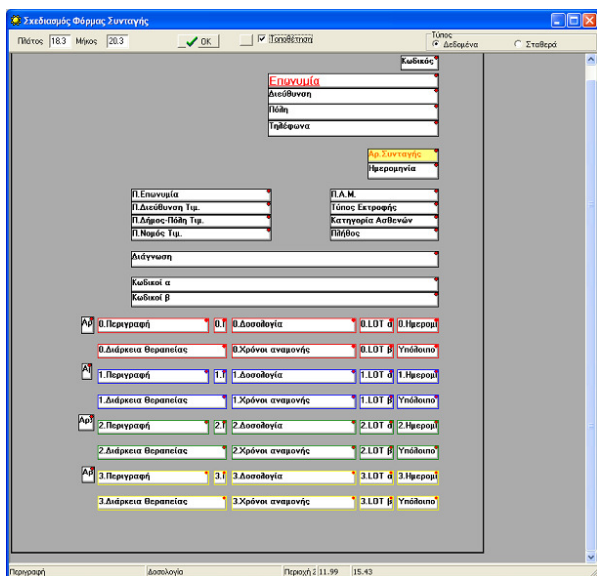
Σχεδιασμός Φόρμας Συνταγής

Πλάτος 18.3 Μήκος 20.3 OK Τοποθέτηση

Τύπος
Δεδομένα Σταθερά

Κωδικός

Επωνυμία
Διεύθυνση
Πόλη
Τηλέφωνα

Αρ.Συνταγής
Ημερομηνία

Π.Επωνυμία
Π.Διεύθυνση Τιμ.
Π.Δήμος-Πόλη Τιμ.
Π.Νομός Τιμ.

Π.Α.Μ.
Τύπος Εκτροφής
Κατηγορία Ασθενών
Πλήθος

Διάγνωση

Κωδικοί α
Κωδικοί β

Αρ 0.Περιγραφή 0.I 0.Δοσολογία 0.LOT α 0.Ημερομ
0.Διάρκεια Θεραπείας 0.Χρόνοι αναμονής 0.LOT β Υπόλοιπο

Α 1.Περιγραφή 1.I 1.Δοσολογία 1.LOT α 1.Ημερομ
1.Διάρκεια Θεραπείας 1.Χρόνοι αναμονής 1.LOT β Υπόλοιπο

Αρ 2.Περιγραφή 2.I 2.Δοσολογία 2.LOT α 2.Ημερομ
2.Διάρκεια Θεραπείας 2.Χρόνοι αναμονής 2.LOT β Υπόλοιπο

Αρ 3.Περιγραφή 3.I 3.Δοσολογία 3.LOT α 3.Ημερομ
3.Διάρκεια Θεραπείας 3.Χρόνοι αναμονής 3.LOT β Υπόλοιπο

Περιγραφή Δοσολογία Περιοχή 2 11.99 15.43